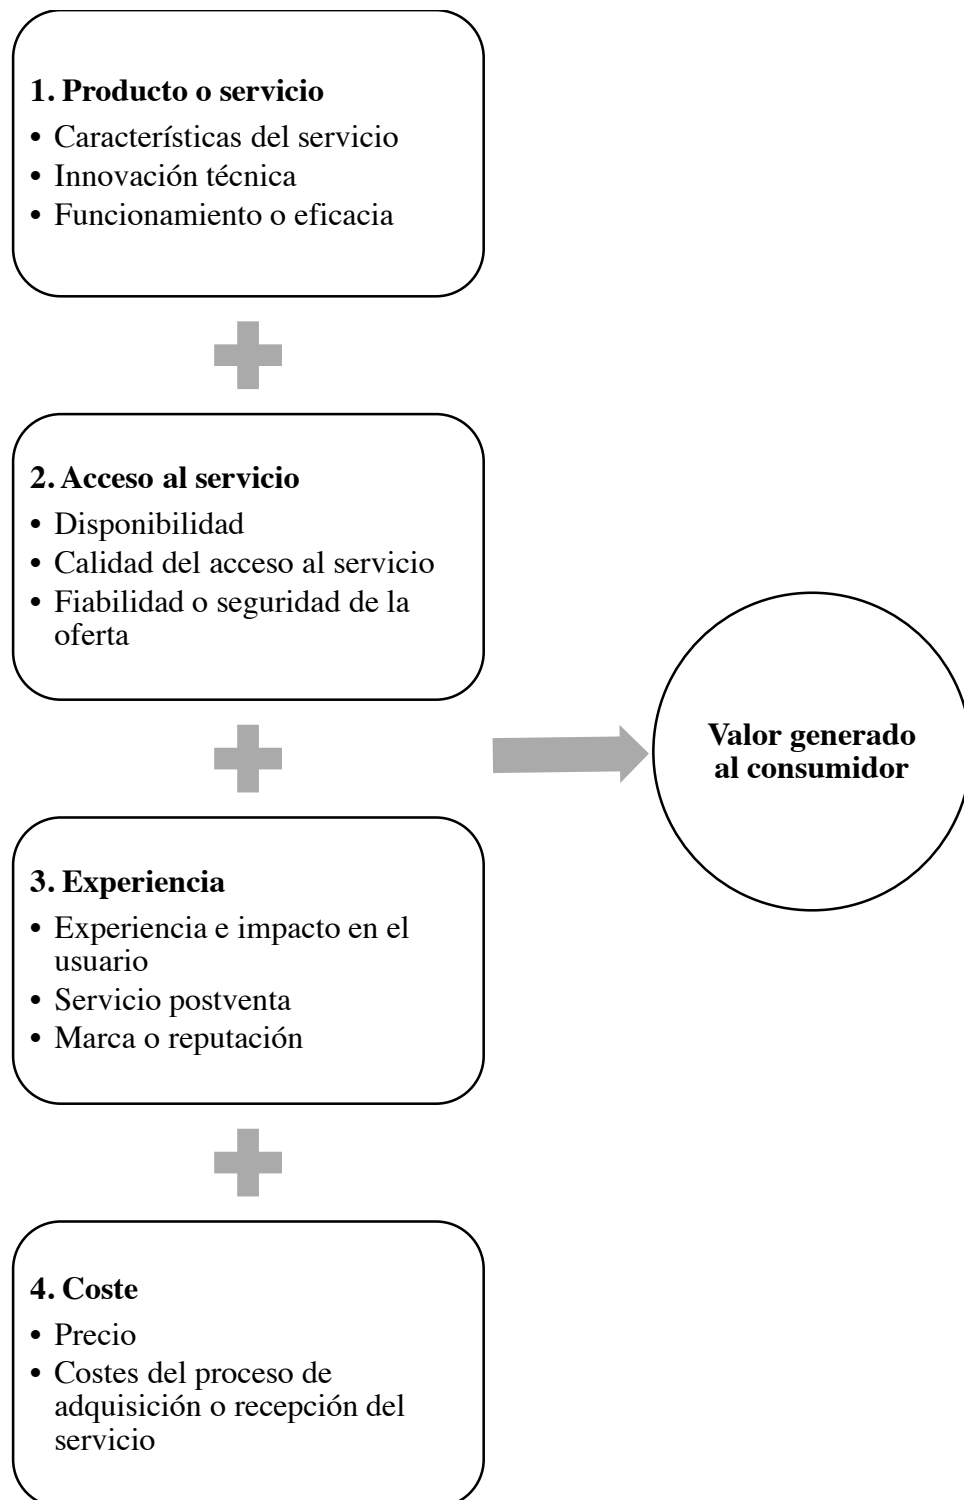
1. Producto o servicio
• Características del servicio
• Innovación técnica
• Funcionamiento o eficacia

2. Acceso al servicio
• Disponibilidad
• Calidad del acceso al servicio
• Fiabilidad o seguridad de la oferta

Valor generado al consumidor

3. Experiencia
• Experiencia e impacto en el usuario
• Servicio postventa
• Marca o reputación

4. Coste
• Precio
• Costes del proceso de adquisición o recepción del servicio